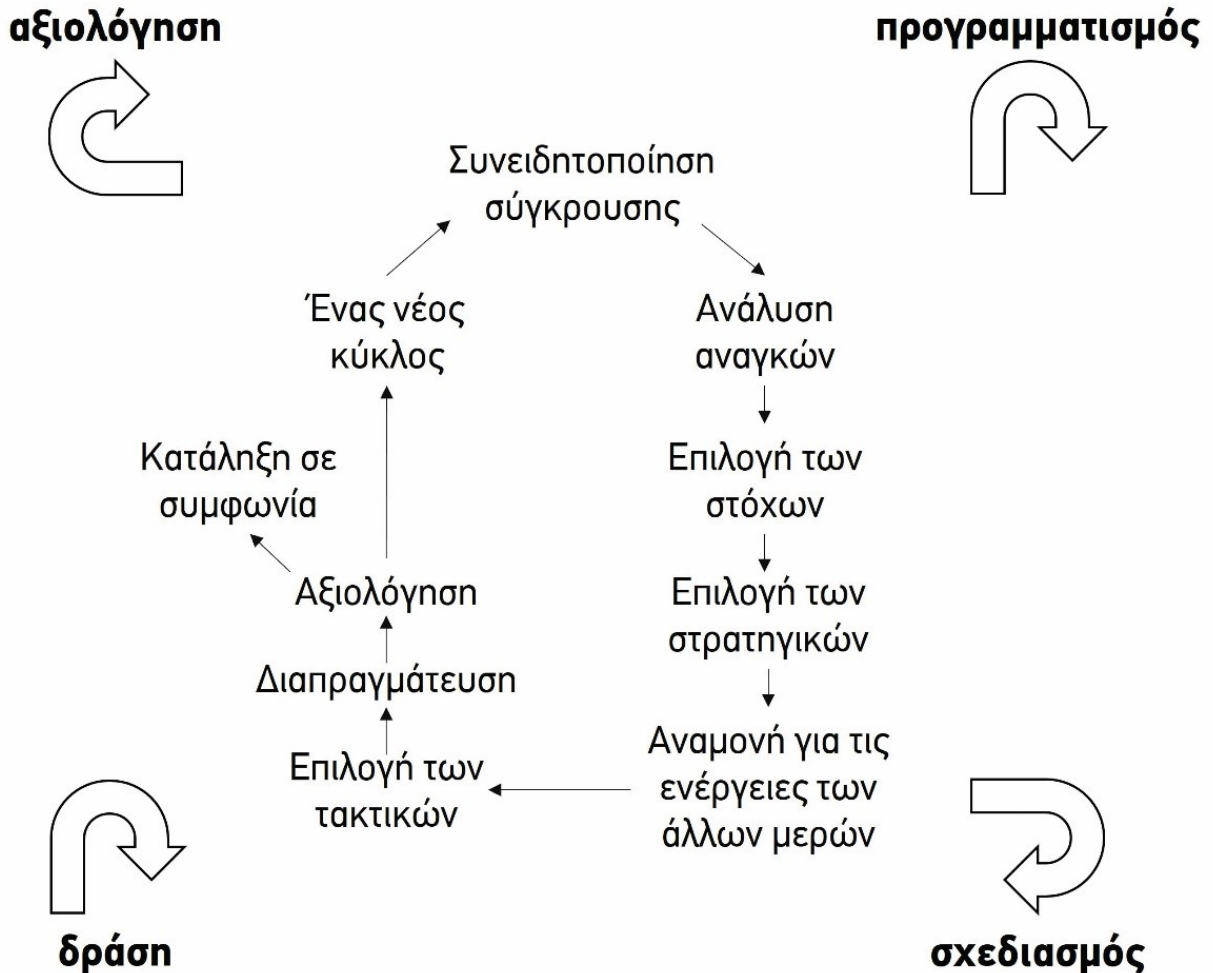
αξιολόγηση

προγραμματισμός

Συνειδητοποίηση σύγκρουσης

Ανάλυση αναγκών

Επιλογή των στόχων

Επιλογή των στρατηγικών

Αναμονή για τις ενέργειες των άλλων μερών

Επιλογή των τακτικών

Διαπραγμάτευση

Αξιολόγηση

Κατάληξη σε συμφωνία

Ένας νέος κύκλος

δράση

σχεδιασμός